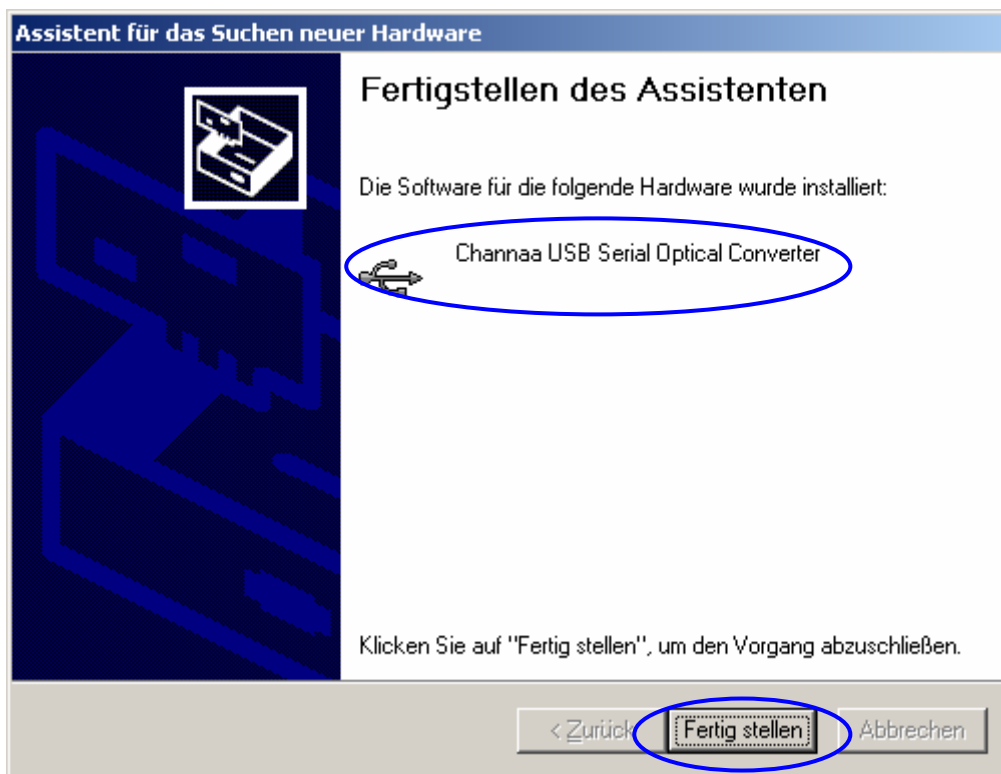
Assistent für das Suchen neuer Hardware

Fertigstellen des Assistenten

Die Software für die folgende Hardware wurde installiert:

Channaa USB Serial Optical Converter

Klicken Sie auf "Fertig stellen", um den Vorgang abzuschließen.

< Zurück

Fertig stellen

Abbrechen